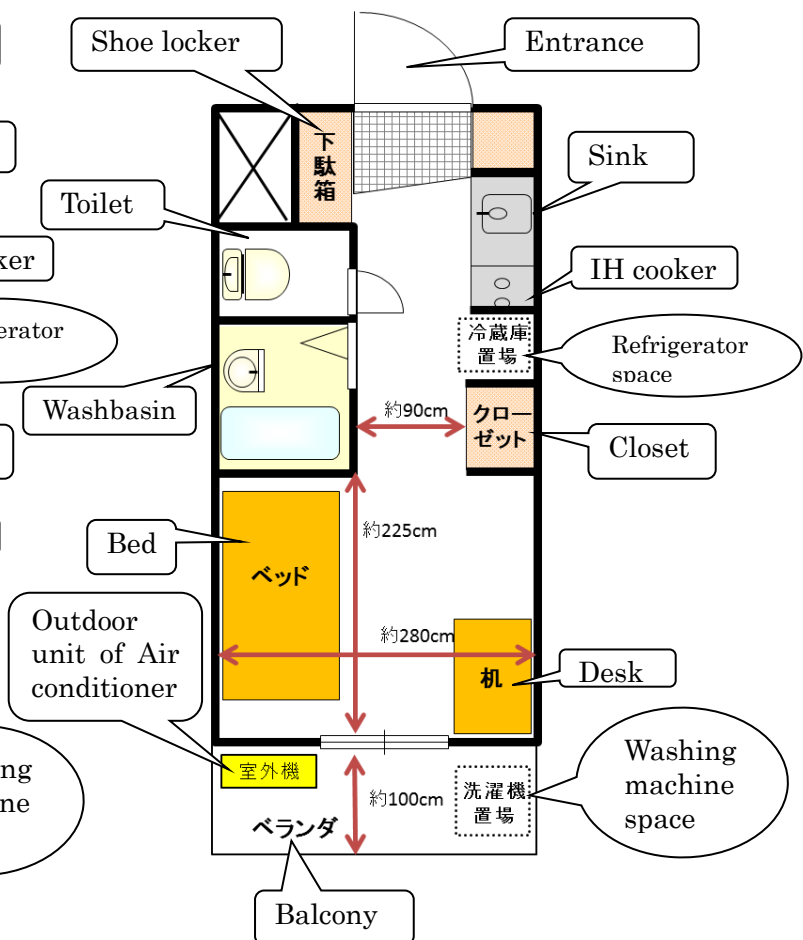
Shoe locker

Entrance

下駄箱

Sink

Toilet

ker

IH cooker

erator

冷蔵庫置場

Refrigerator space

Washbasin

約90cm

クローゼット

Closet

約225cm

Bed

ベッド

Outdoor unit of Air conditioner

約280cm

机

Desk

室外機

ng ne

約100cm

洗濯機置場

Washing machine space

ベランダ

Balcony